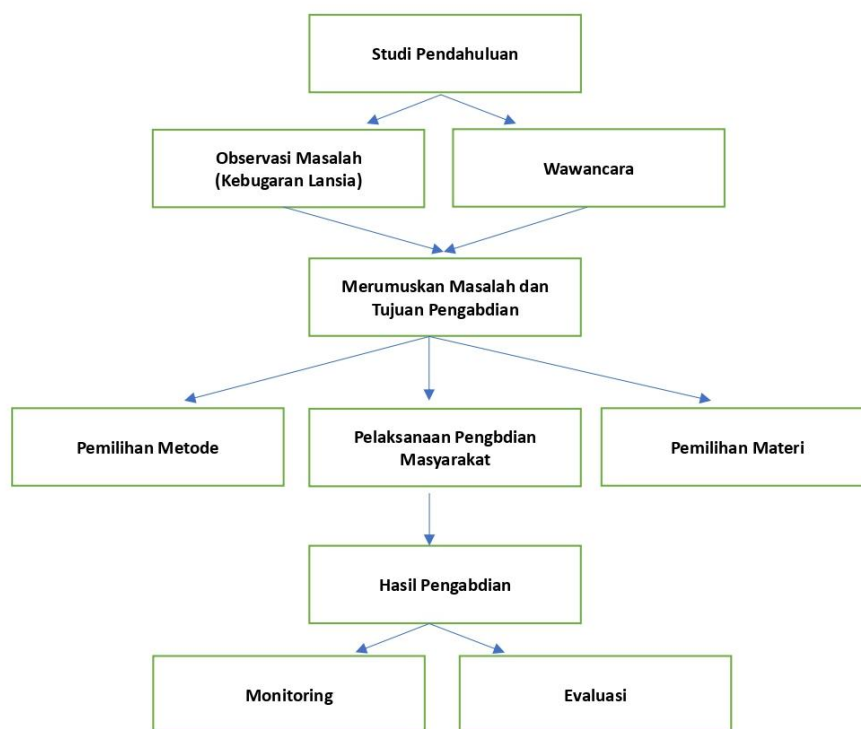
Studi Pendahuluan

Observasi Masalah (Kebugaran Lansia)

Wawancara

Merumuskan Masalah dan Tujuan Pengabdian

Pemilihan Metode

Pelaksanaan Pengbdian Masyarakat

Pemilihan Materi

Hasil Pengabdian

Monitoring

Evaluasi